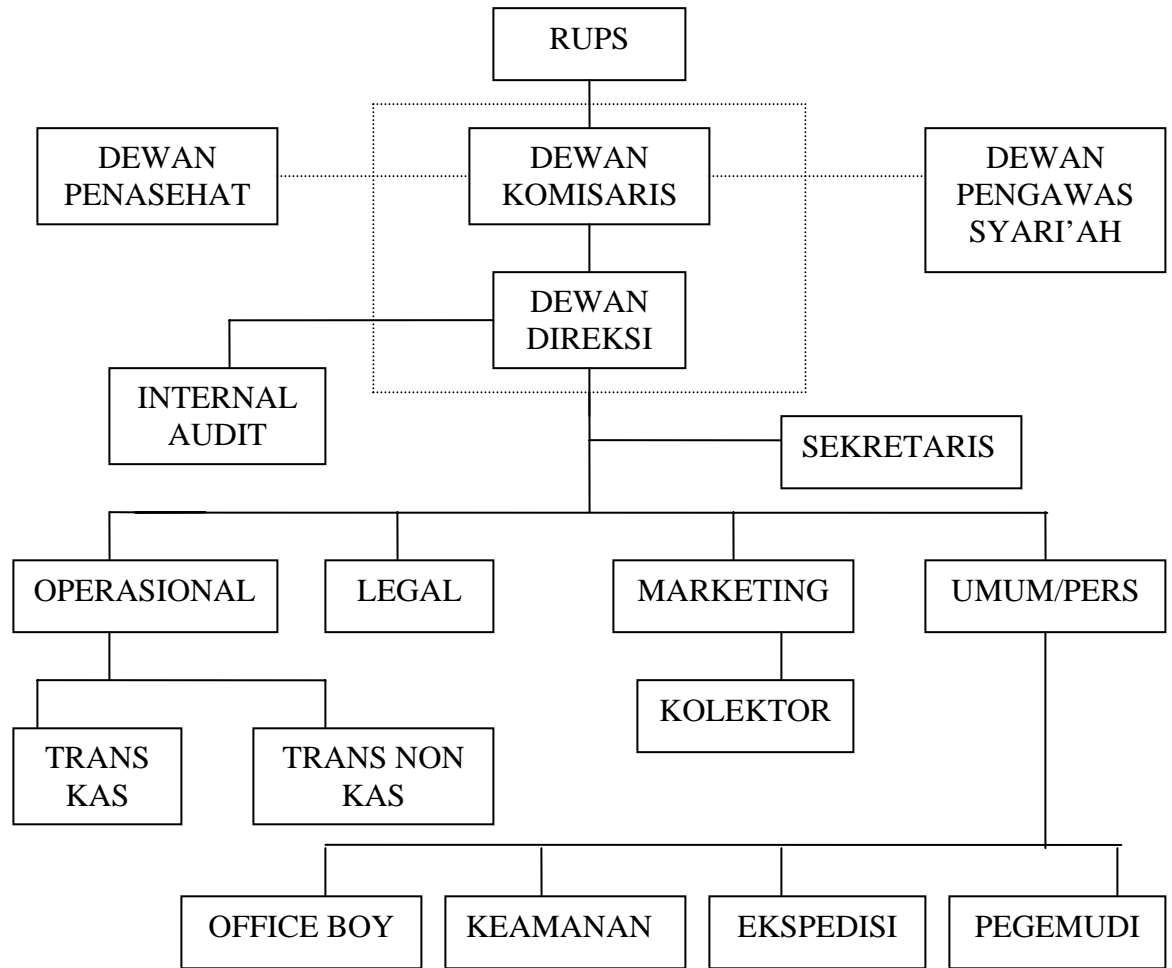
RUPS

DEWAN PENASEHAT

DEWAN KOMISARIS

DEWAN PENGAWAS SYARI'AH

DEWAN DIREKSI

INTERNAL AUDIT

SEKRETARIS

OPERASIONAL

LEGAL

MARKETING

UMUM/PERS

KOLEKTOR

TRANS KAS

TRANS NON KAS

OFFICE BOY

KEAMANAN

EKSPEDISI

PEGEMUDI